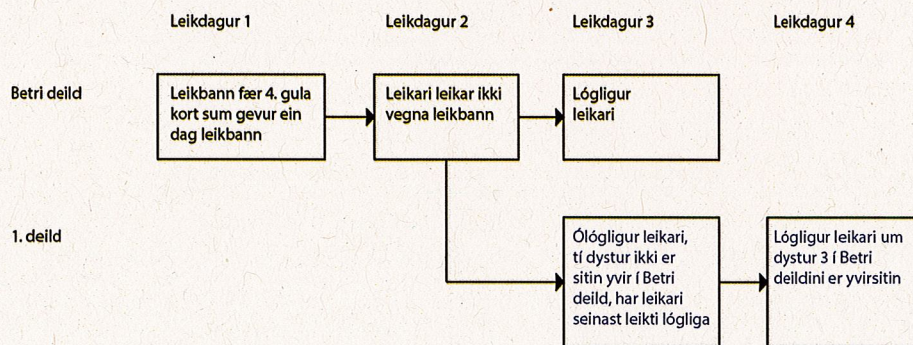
Leikdagur 1

Leikdagur 2

Leikdagur 3

Leikdagur 4

Betri deild

Leikbann fær 4. gula kort sum gevur ein dag leikbann

Leikari leikar ikki vegna leikbann

Lógligur leikari

1. deild

Ólógligur leikari, tí dystur ikki er sitin yvir í Betri deild, har leikari seinast leikti lógliga

Lógligur leikari um dystur 3 í Betri deildini er yvirsitin